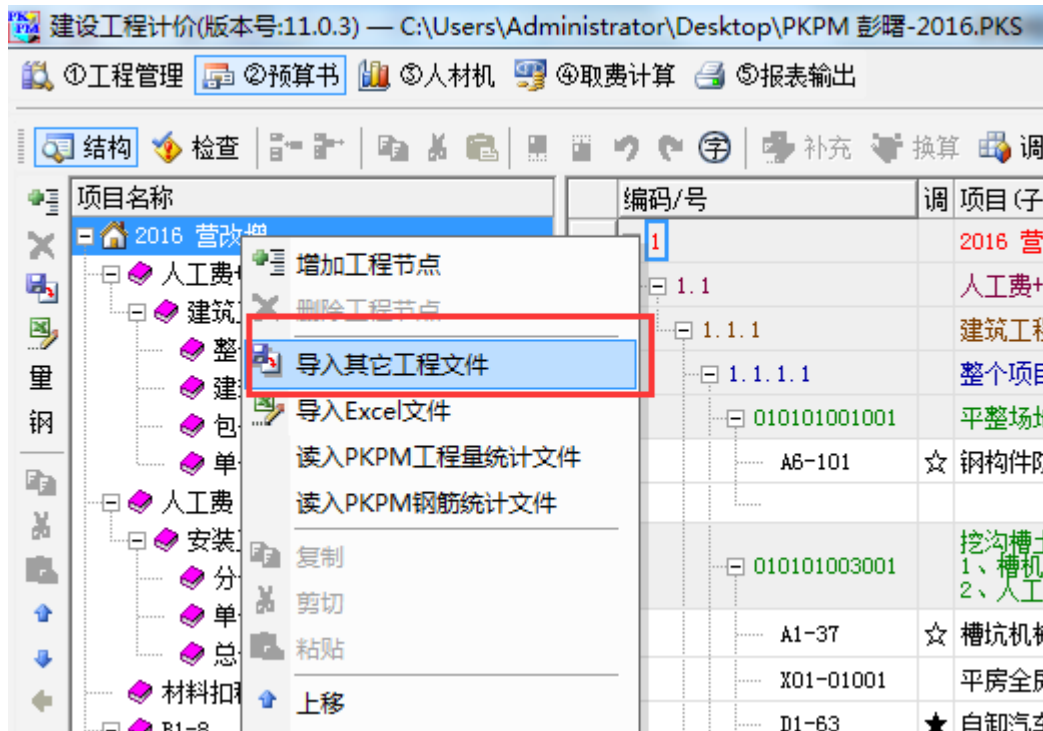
PKPM 建设工程计价(版本号:11.0.3) — C:\Users\Administrator\Desktop\PKPM 彭曙-2016.PKS

①工程管理 ②预算书 ③人材机 ④取费计算 ⑤报表输出

结构 检查 补充 换算 调

项目名称

2016 营改增

人工费

建筑

整

建

包

单

人工费

安装

分

单

总

材料扣

B1-8

增加工程节点

删除工程节点

导入其它工程文件

导入Excel文件

读入PKPM工程量统计文件

读入PKPM钢筋统计文件

复制

剪切

粘贴

上移

| 编码/号 | 调 | 项目(子 |
|---|---|---|
| 1 | | 2016 营 |
| 1.1 | | 人工费 |
| 1.1.1 | | 建筑工 |
| 1.1.1.1 | | 整个项目 |
| 010101001001 | | 平整场 |
| A6-101 | ☆ | 钢构件 |
| | | |
| 010101003001 | | 挖沟槽 1、槽机 2、人工 |
| A1-37 | ☆ | 槽坑机 |
| X01-01001 | | 平房全 |
| D1-63 | ★ | 自卸汽 |